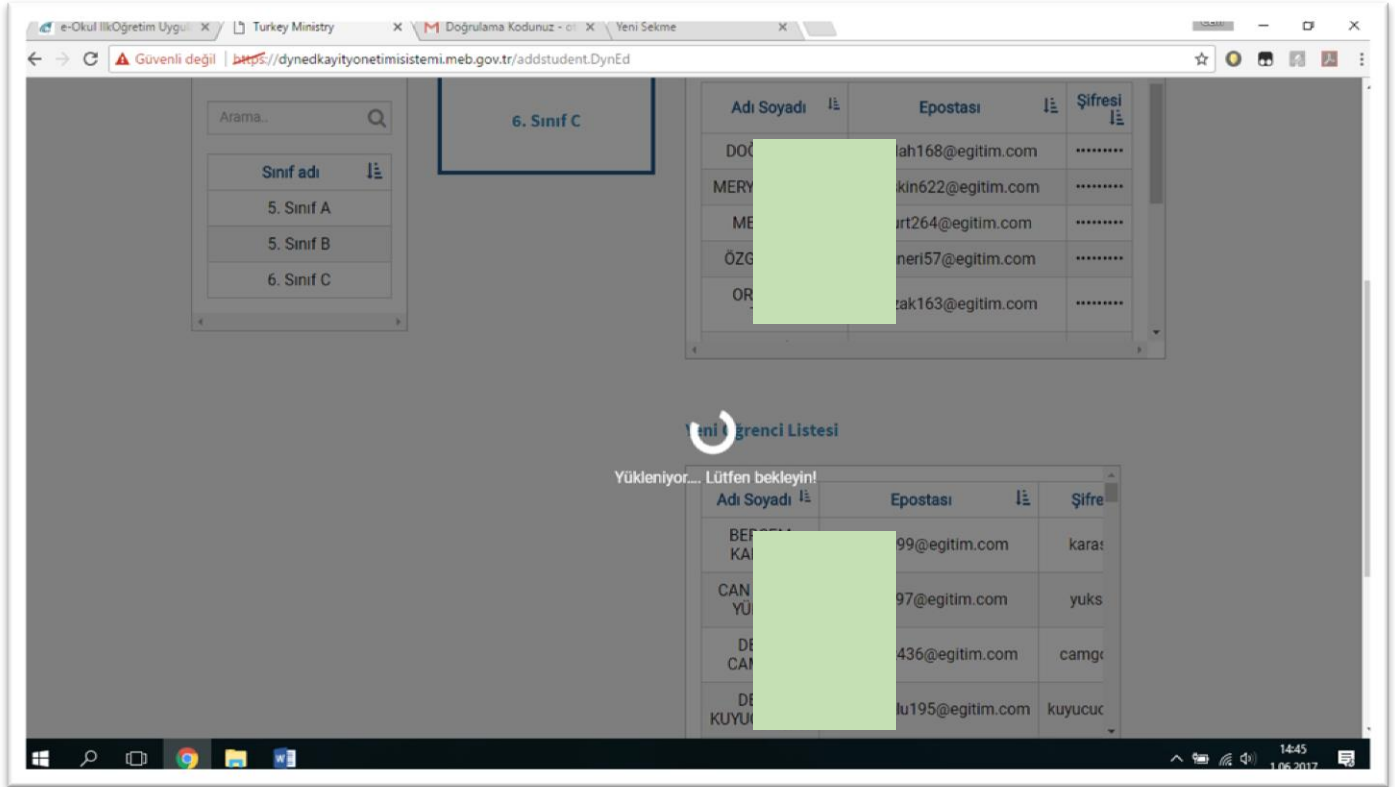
e-Okul IlkOğretim Uygul ×
Turkey Ministry ×
Doğrulama Kodunuz - ol ×
Yeni Sekme ×

Güvenli değil | https://dynedkayityonetimisistemi.meb.gov.tr/addstudent.DynEd

Arama..

| Sınıf adı |
|---|
| 5. Sınıf A |
| 5. Sınıf B |
| 6. Sınıf C |

6. Sınıf C

| Adı Soyadı | Epostası | Şifresi |
|---|---|---|
| DOĞ | lah168@egitim.com | ••••••••• |
| MERY | kin622@egitim.com | ••••••••• |
| ME | urt264@egitim.com | ••••••••• |
| ÖZG | neri57@egitim.com | ••••••••• |
| OR | zak163@egitim.com | ••••••••• |

Yeni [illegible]ğrenci Listesi

Yükleniyor.... Lütfen bekleyin!

| Adı Soyadı | Epostası | Şifre |
|---|---|---|
| BE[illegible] KA | 99@egitim.com | karas |
| CAN YÜ | 97@egitim.com | yuks |
| DE CAN | 436@egitim.com | camg |
| DE KUYU | lu195@egitim.com | kuyucu |

14:45
1.06.2017